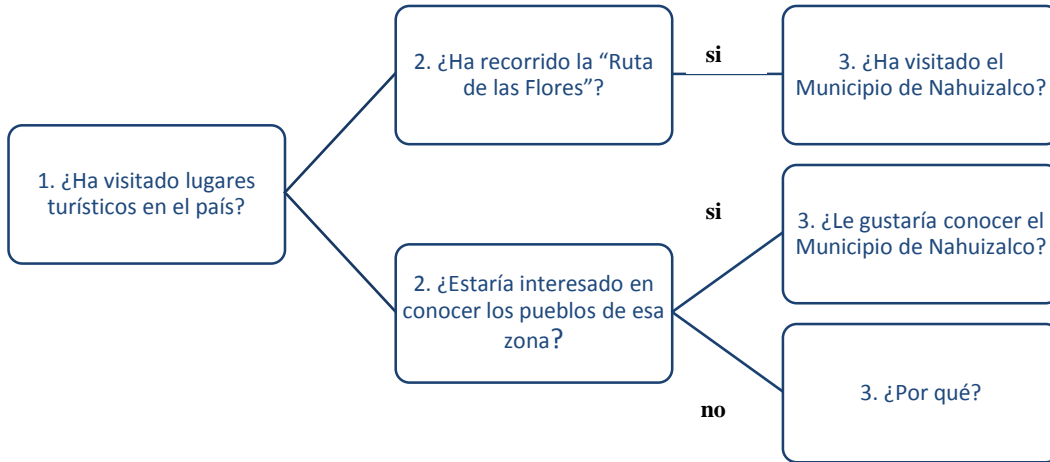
1. ¿Ha visitado lugares turísticos en el país?

2. ¿Ha recorrido la “Ruta de las Flores”?

si

3. ¿Ha visitado el Municipio de Nahuizalco?

2. ¿Estaría interesado en conocer los pueblos de esa zona?

si

3. ¿Le gustaría conocer el Municipio de Nahuizalco?

no

3. ¿Por qué?